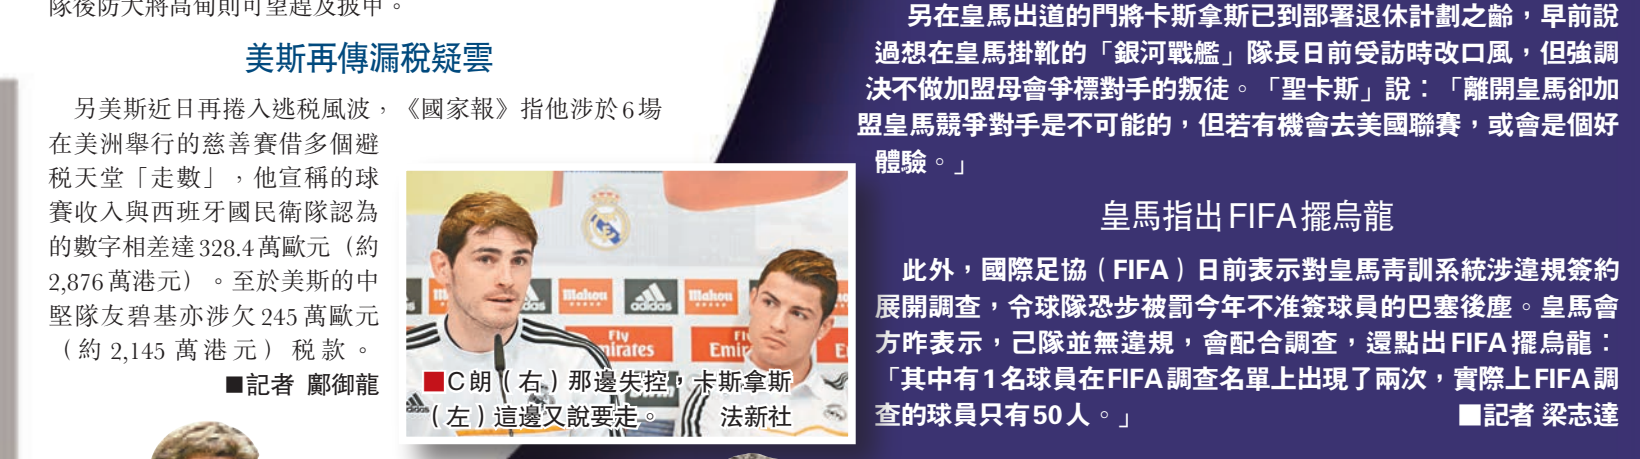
隊後防大將高佣則可望趕及披甲。

美斯再傳漏稅疑雲

另美斯近日再捲入逃稅風波，《國家報》指他涉於6場在美洲舉行的慈善賽借多個避稅天堂「走數」，他宣稱的球賽收入與西班牙國民衛隊認為的數字相差達328.4萬歐元（約2,876萬港元）。至於美斯的中堅隊友碧基亦涉欠245萬歐元（約2,145萬港元）稅款。
■記者 鄺御龍

Mahou adidas Fly Emirates

■C朗（右）那邊失控，卡斯拿斯（左）這邊又說要走。 法新社

另在皇馬出道的門將卡斯拿斯已到部署退休計劃之齡，早前說過想在皇馬掛靴的「銀河戰艦」隊長日前受訪時改口風，但強調決不做加盟母會爭標對手的叛徒。「聖卡斯」說：「離開皇馬卻加盟皇馬競爭對手是不可能的，但若有機會去美國聯賽，或會是個好體驗。」

皇馬指出FIFA擺烏龍

此外，國際足協（FIFA）日前表示對皇馬青訓系統涉違規簽約展開調查，令球隊恐步被罰今年不准簽球員的巴塞後塵。皇馬會方昨表示，已隊並無違規，會配合調查，還點出FIFA擺烏龍：「其中有1名球員在FIFA調查名單上出現了兩次，實際上FIFA調查的球員只有50人。」
■記者 梁志達